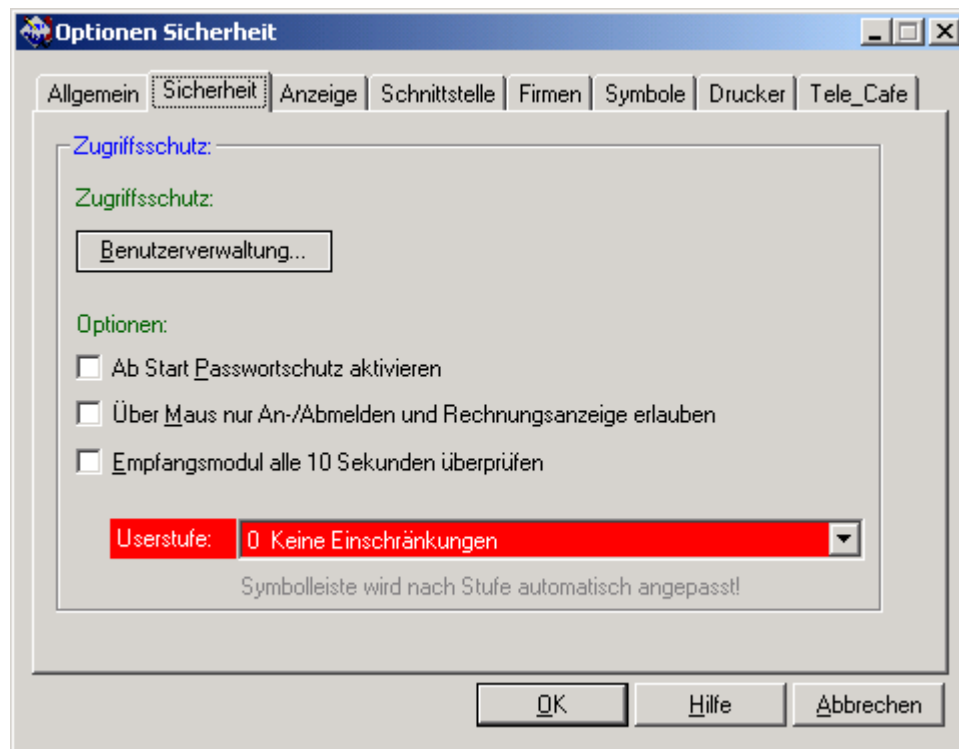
Optionen Sicherheit

Allgemein | Sicherheit | Anzeige | Schnittstelle | Firmen | Symbole | Drucker | Tele_Cafe

Zugriffsschutz:

Zugriffsschutz:

Benutzerverwaltung...

Optionen:

Ab Start Passwortschutz aktivieren

Über Maus nur An-/Abmelden und Rechnungsanzeige erlauben

Empfangsmodul alle 10 Sekunden überprüfen

Userstufe: 0 Keine Einschränkungen

Symbolleiste wird nach Stufe automatisch angepasst!

OK | Hilfe | Abbrechen